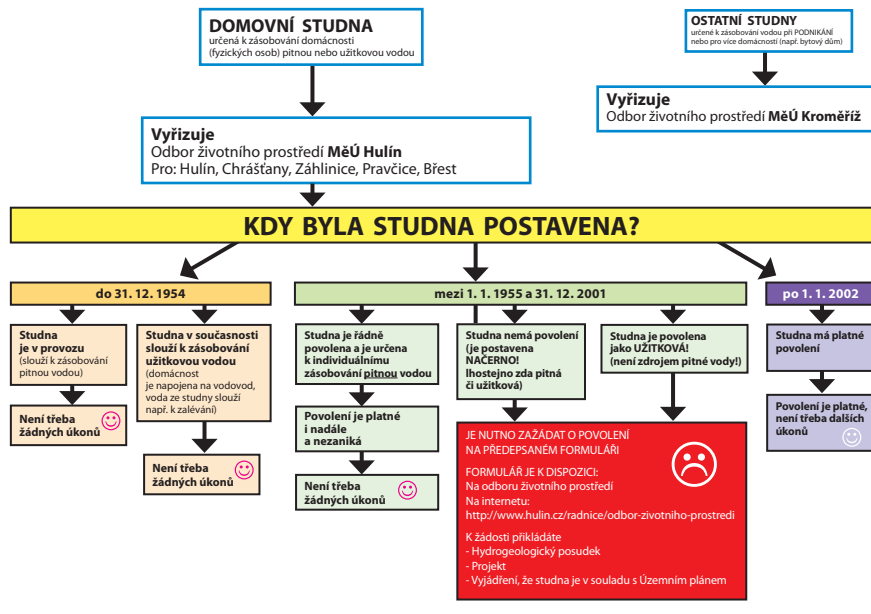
DOMOVNÍ STUDNA
určená k zásobování domácnosti (fyzických osob) pitnou nebo užitkovou vodou

OSTATNÍ STUDNY
určené k zásobování vodou při PODNIKÁNÍ nebo pro více domácností (např. bytový dům)

Vyřizuje
Odbor životního prostředí MěÚ Kroměříž

Vyřizuje
Odbor životního prostředí MěÚ Hulín
Pro: Hulín, Chrášťany, Záhlinice, Pravčice, Břest

KDY BYLA STUDNA POSTAVENA?

do 31. 12. 1954

mezi 1. 1. 1955 a 31. 12. 2001

po 1. 1. 2002

Studna je v provozu (slouží k zásobování pitnou vodou)

Není třeba žádných úkonů

Studna v současnosti slouží k zásobování užitkovou vodou (domácnost je napojena na vodovod, voda ze studny slouží např. k zalévání)

Není třeba žádných úkonů

Studna je řádně povolena a je určena k individuálnímu zásobování pitnou vodou

Povolení je platné i nadále a nezaniká

Není třeba žádných úkonů

Studna nemá povolení (je postavena NAČERNO! lhostejno zda pitná či užitková)

Studna je povolena jako UŽITKOVÁ! (není zdrojem pitné vody!)

JE NUTNO ZAŽÁDAT O POVOLENÍ NA PŘEDEPSANÉM FORMULÁŘI

FORMULÁŘ JE K DISPOZICI:
Na odboru životního prostředí
Na internetu:
http://www.hulin.cz/radnice/odbor-zivotniho-prostredi

K žádosti přikládáte
- Hydrogeologický posudek
- Projekt
- Vyjádření, že studna je v souladu s Územním plánem

Studna má platné povolení

Povolení je platné, není třeba dalších úkonů